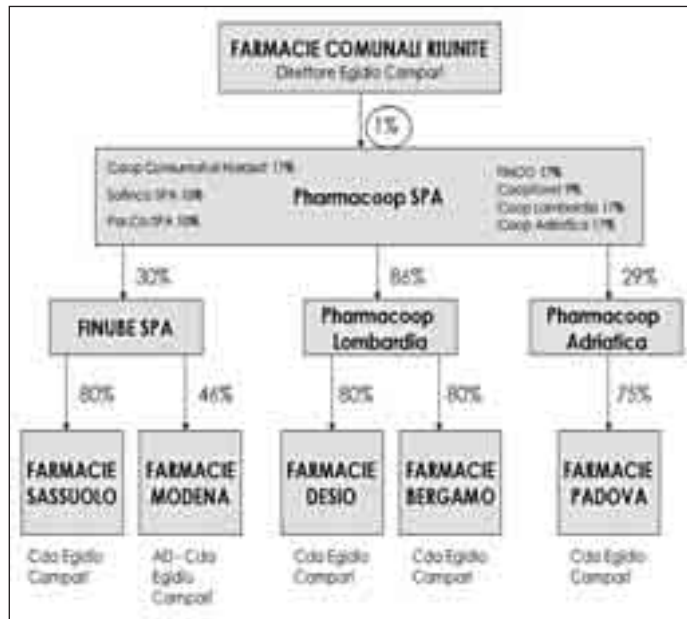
FARMACIE COMUNALI RIUNITE
Direttore Egidio Campari

1%

Coop Consumatori Nordest 17%
Sofinco SPA 33%
Pro.Co SPA 33%

Pharmacoop SPA

FinCO 17%
Coopfond 9%
Coop Lombardia 17%
Coop Adriatica 17%

30%

86%

29%

FINUBE SPA

Pharmacoop Lombardia

Pharmacoop Adriatica

80%

46%

80%

80%

75%

FARMACIE SASSUOLO

FARMACIE MODENA

FARMACIE DESIO

FARMACIE BERGAMO

FARMACIE PADOVA

Cda Egidio Campari

AD - Cda Egidio Campari

Cda Egidio Campari

Cda Egidio Campari

Cda Egidio Campari